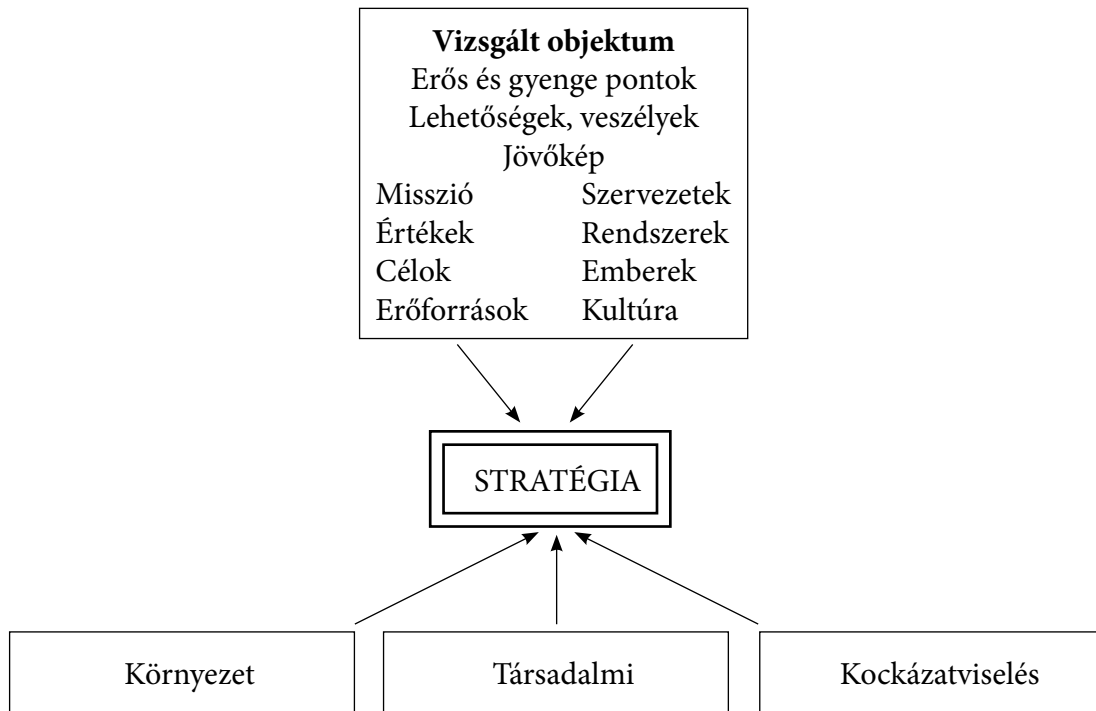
**Vizsgált objektum**
Erős és gyenge pontok
Lehetőségek, veszélyek
Jövőkép

Misszió
Értékek
Célok
Erőforrások

Szervezetek
Rendszerek
Emberek
Kultúra

STRATÉGIA

Környezet

Társadalmi

Kockázatviselés